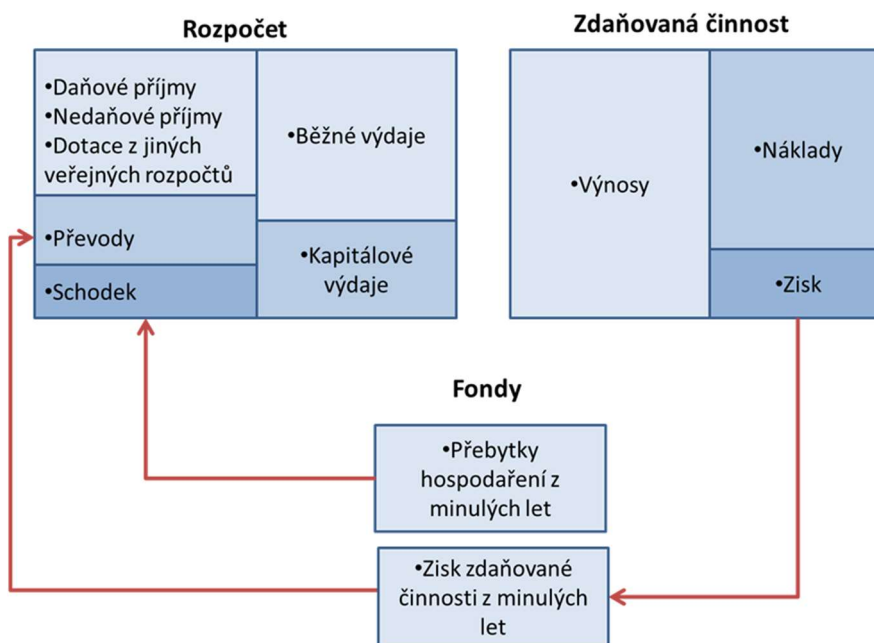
Rozpočet

•Daňové příjmy
•Nedaňové příjmy
•Dotace z jiných veřejných rozpočtů

•Běžné výdaje

•Převody

•Kapitálové výdaje

•Schodek

Zdaňovaná činnost

•Výnosy

•Náklady

•Zisk

Fondy

•Přebytky hospodaření z minulých let

•Zisk zdaňované činnosti z minulých let